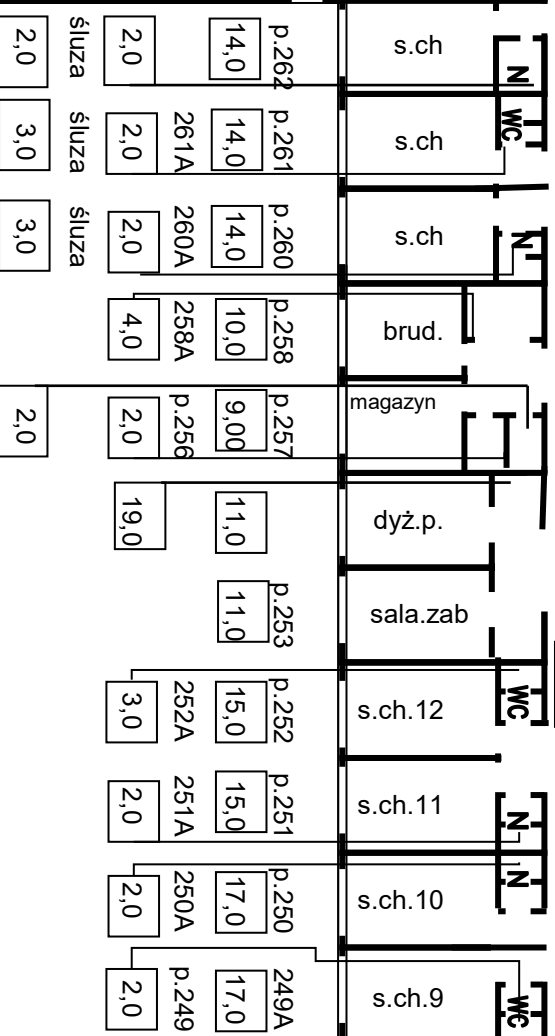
2,0 śluza 2,0 14,0 p.262 s.ch N
3,0 śluza 2,0 261A 14,0 p.261 s.ch WC
3,0 śluza 2,0 260A 14,0 p.260 s.ch N
4,0 258A 10,0 p.258 brud.
2,0 2,0 p.256 9,00 p.257 magazyn
19,0 11,0 dyż.p.
11,0 p.253 sala.zab
3,0 252A 15,0 p.252 s.ch.12 WC
2,0 251A 15,0 p.251 s.ch.11 N
2,0 250A 17,0 p.250 s.ch.10 N
2,0 p.249 17,0 249A s.ch.9 WC